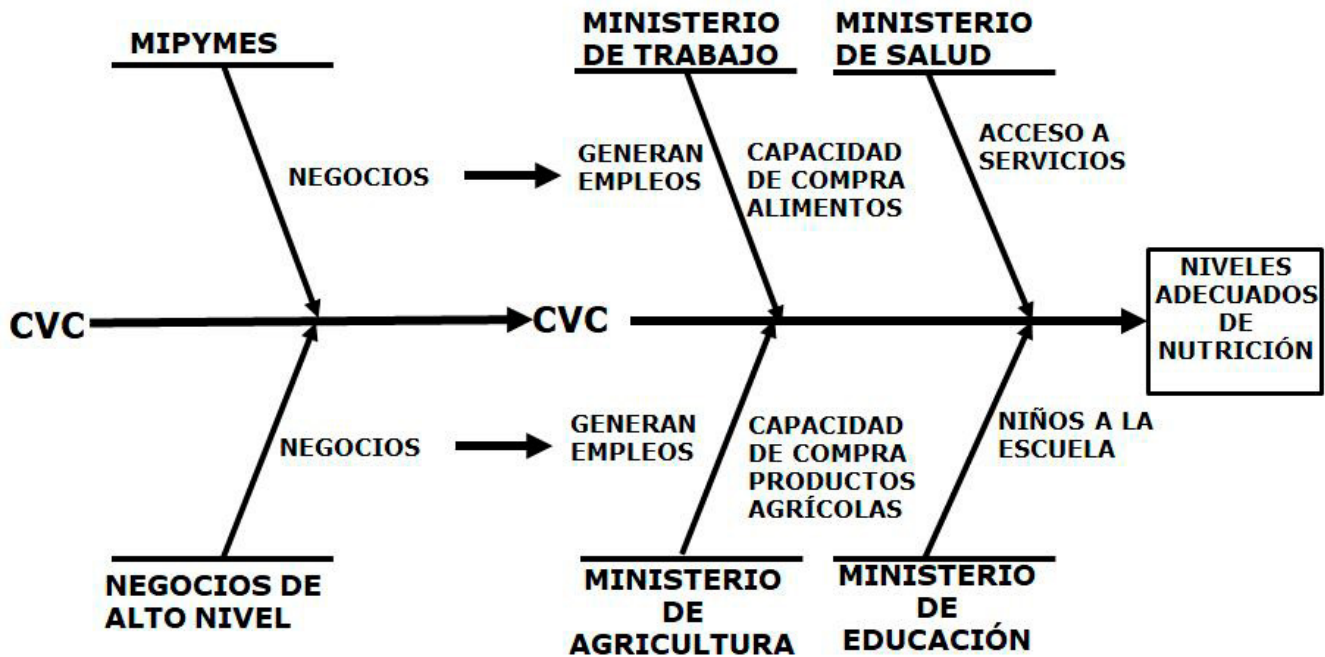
MIPYMES

MINISTERIO DE TRABAJO

MINISTERIO DE SALUD

NEGOCIOS

GENERAN EMPLEOS

CAPACIDAD DE COMPRA ALIMENTOS

ACCESO A SERVICIOS

CVC

CVC

NIVELES ADECUADOS DE NUTRICIÓN

NEGOCIOS

GENERAN EMPLEOS

CAPACIDAD DE COMPRA PRODUCTOS AGRÍCOLAS

NIÑOS A LA ESCUELA

NEGOCIOS DE ALTO NIVEL

MINISTERIO DE AGRICULTURA

MINISTERIO DE EDUCACIÓN